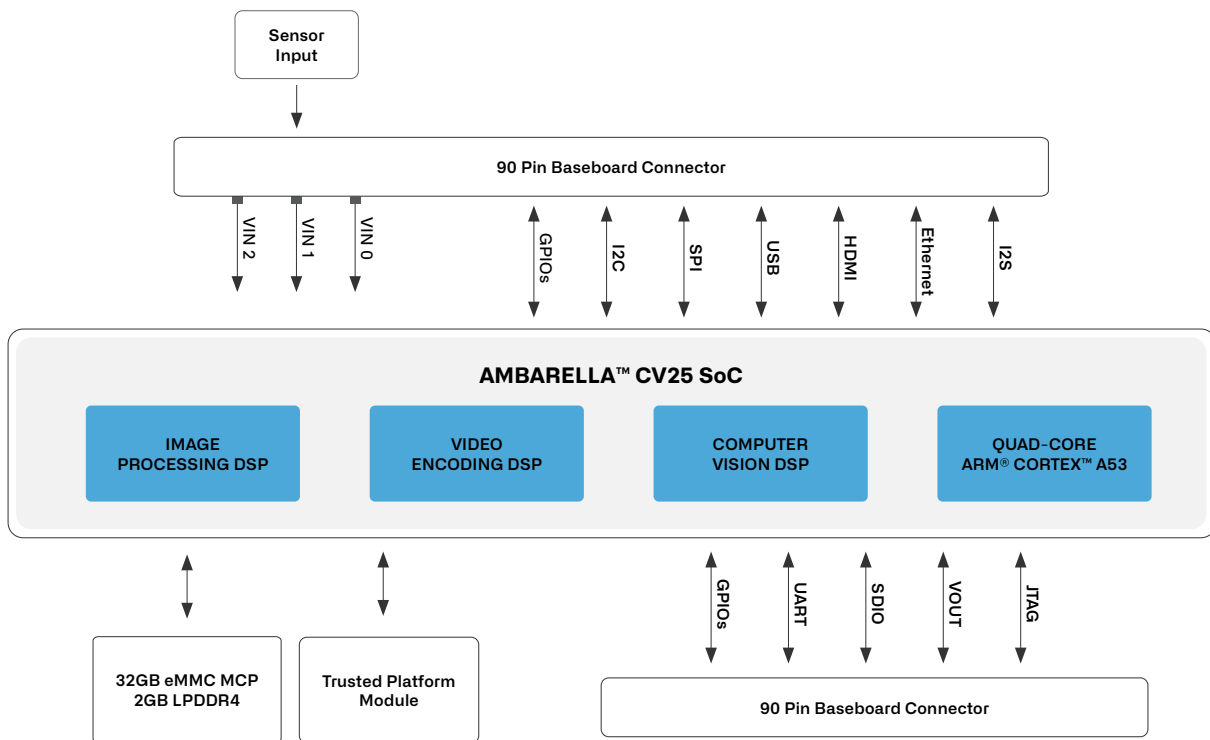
Sensor Input

90 Pin Baseboard Connector

VIN 2
VIN 1
VIN 0

GPIOs
I2C
SPI
USB
HDMI
Ethernet
I2S

AMBARELLA™ CV25 SoC

IMAGE PROCESSING DSP

VIDEO ENCODING DSP

COMPUTER VISION DSP

QUAD-CORE ARM® CORTEX™ A53

GPIOs
UART
SDIO
VOUT
JTAG

32GB eMMC MCP
2GB LPDDR4

Trusted Platform Module

90 Pin Baseboard Connector